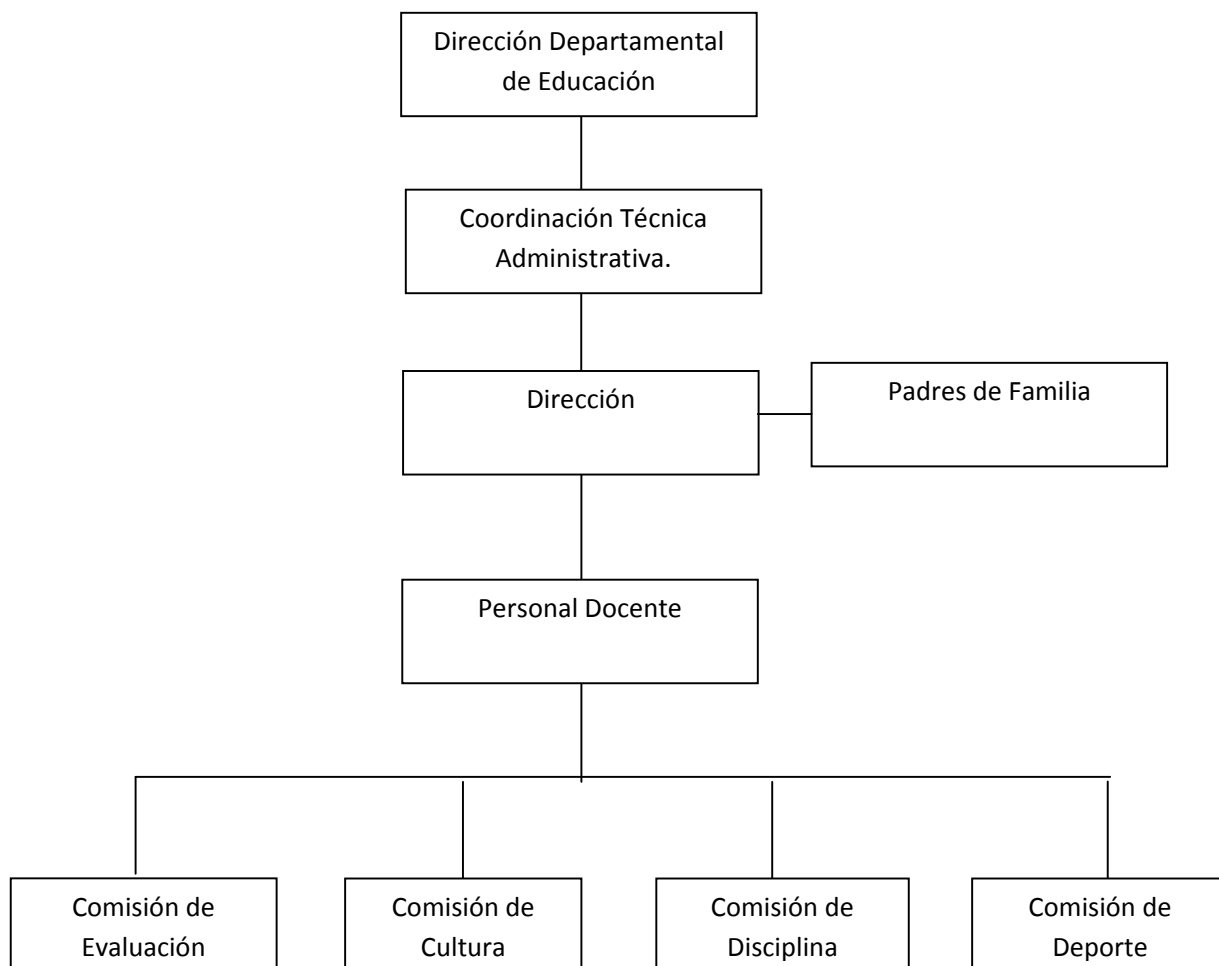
Dirección Departamental de Educación

Coordinación Técnica Administrativa.

Dirección

Padres de Familia

Personal Docente

Comisión de Evaluación

Comisión de Cultura

Comisión de Disciplina

Comisión de Deporte